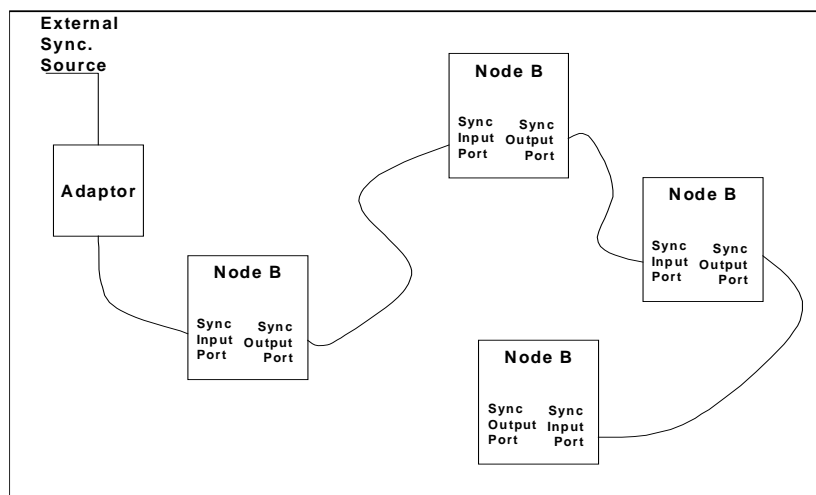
External Sync. Source

Adaptor

Node B

Sync Input Port

Sync Output Port

Node B

Sync Input Port

Sync Output Port

Node B

Sync Input Port

Sync Output Port

Node B

Sync Output Port

Sync Input Port